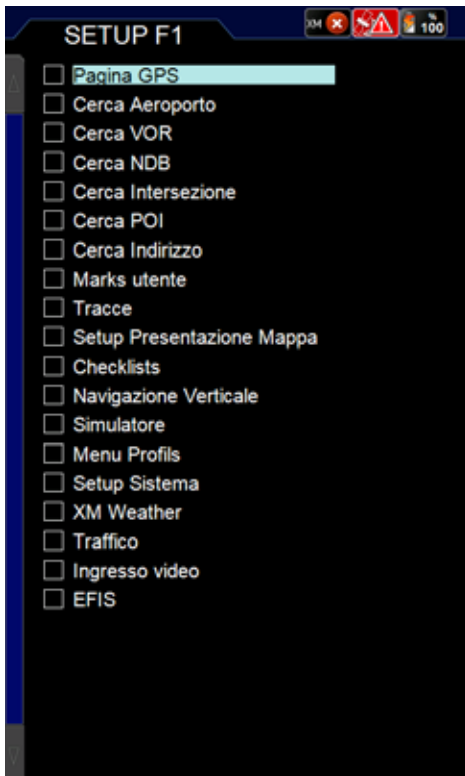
SETUP F1

XM

% 100

Pagina GPS
Cerca Aeroporto
Cerca VOR
Cerca NDB
Cerca Intersezione
Cerca POI
Cerca Indirizzo
Marks utente
Tracce
Setup Presentazione Mappa
Checklists
Navigazione Verticale
Simulatore
Menu Profils
Setup Sistema
XM Weather
Traffico
Ingresso video
EFIS